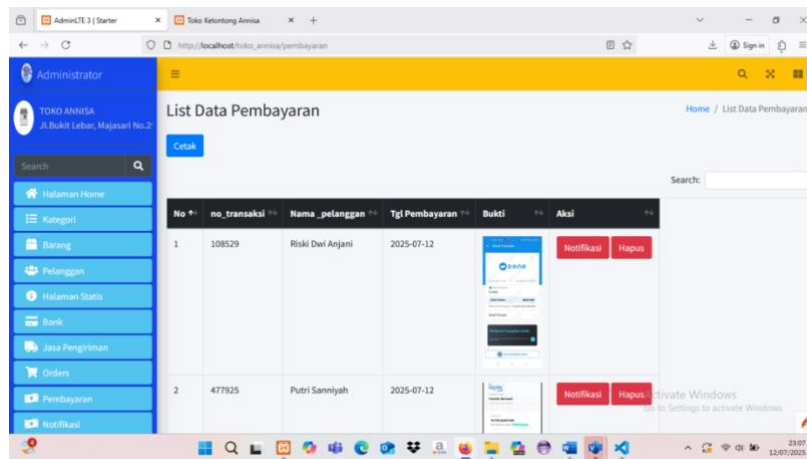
AdminLTE 3 | Starter
Toko Kelontong Annisa
http://localhost/toko_annisa/pembayaran
Sign in

Administrator
TOKO ANNISA
Jl.Bukit Lebar, Majasari No.2
Search
Halaman Home
Kategori
Barang
Pelanggan
Halaman Statis
Bank
Jasa Pengiriman
Orders
Pembayaran
Notifikasi

List Data Pembayaran
Home / List Data Pembayaran
Cetak
Search:

| No | no_transaksi | Nama _pelanggan | Tgl Pembayaran | Bukti | Aksi |
|---|---|---|---|---|---|
| 1 | 108529 | Riski Dwi Anjani | 2025-07-12 | dana | Notifikasi Hapus |
| 2 | 477925 | Putri Sanniyah | 2025-07-12 | | Notifikasi Hapus |

Activate Windows
Go to Settings to activate Windows.
23:07
12/07/2025